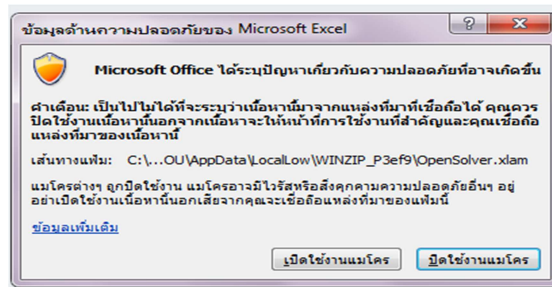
ข้อมูลด้านความปลอดภัยของ Microsoft Excel

Microsoft Office ได้ระบุปัญหาเกี่ยวกับความปลอดภัยที่อาจเกิดขึ้น

คำเตือน: เป็นไปไม่ได้ที่จะระบุว่าเนื้อหานี้มาจากแหล่งที่มาที่เชื่อถือได้ คุณควรปิดใช้งานเนื้อหานี้นอกจากเนื้อหาจะให้หน้าที่การใช้งานที่สำคัญและคุณเชื่อถือแหล่งที่มาของเนื้อหานี้

เส้นทางแฟ้ม: C:\...OU\AppData\LocalLow\WINZIP_P3ef9\OpenSolver.xlam

แมโครต่างๆ ถูกปิดใช้งาน แมโครอาจมีไวรัสหรือสิ่งคุกคามความปลอดภัยอื่นๆ อยู่ อย่าเปิดใช้งานเนื้อหานี้นอกเสียจากคุณจะเชื่อถือแหล่งที่มาของแฟ้มนี้

ข้อมูลเพิ่มเติม

เปิดใช้งานแมโคร ปิดใช้งานแมโคร